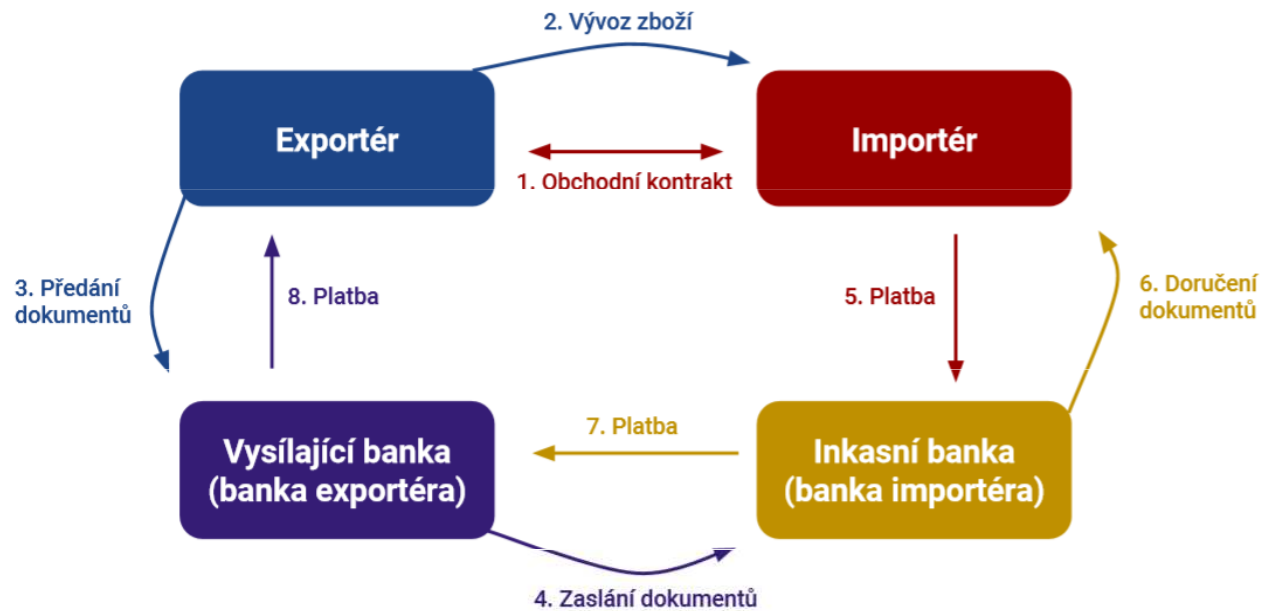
2. Vývoz zboží

Exportér

Importér

1. Obchodní kontrakt

3. Předání dokumentů

8. Platba

5. Platba

6. Doručení dokumentů

7. Platba

Vysílající banka (banka exportéra)

Inkasní banka (banka importéra)

4. Zaslání dokumentů